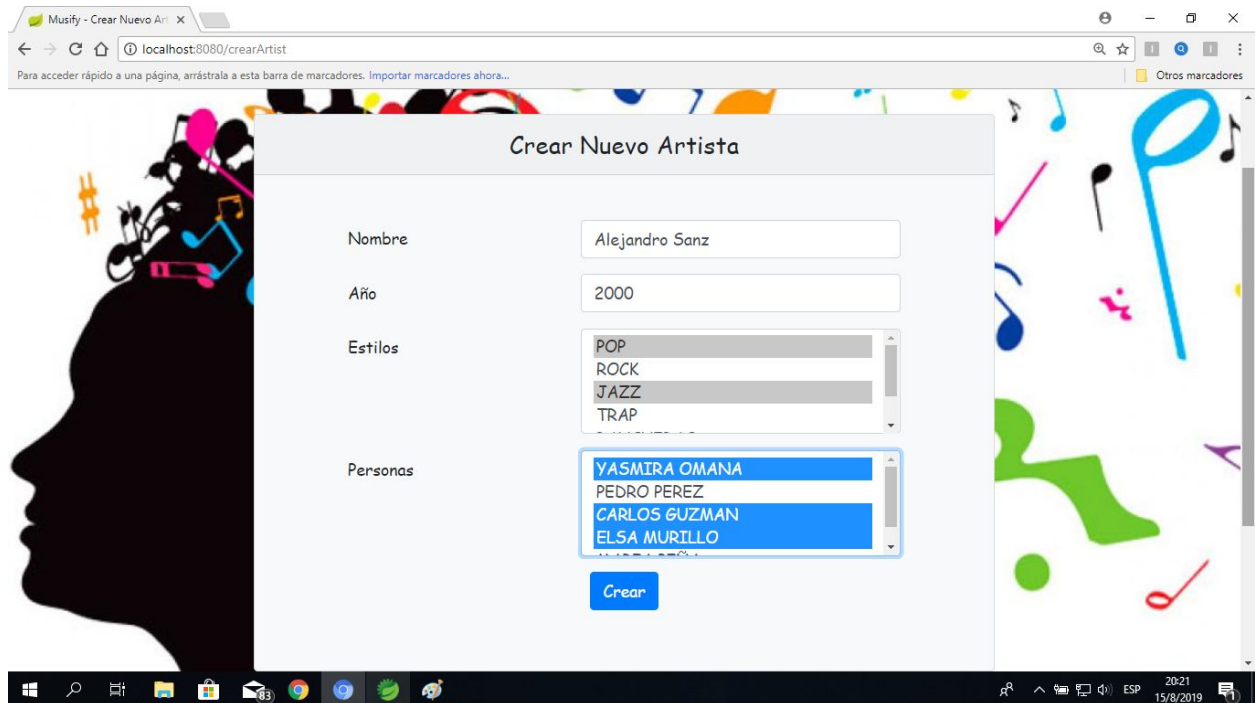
Musify - Crear Nuevo Art ×

localhost:8080/crearArtist

Para acceder rápido a una página, arrástrala a esta barra de marcadores. Importar marcadores ahora...

Otros marcadores

Crear Nuevo Artista

Nombre
Alejandro Sanz

Año
2000

Estilos
POP
ROCK
JAZZ
TRAP

Personas
YASMIRA OMANA
PEDRO PEREZ
CARLOS GUZMAN
ELSA MURILLO

Crear

83

ESP
20:21
15/8/2019